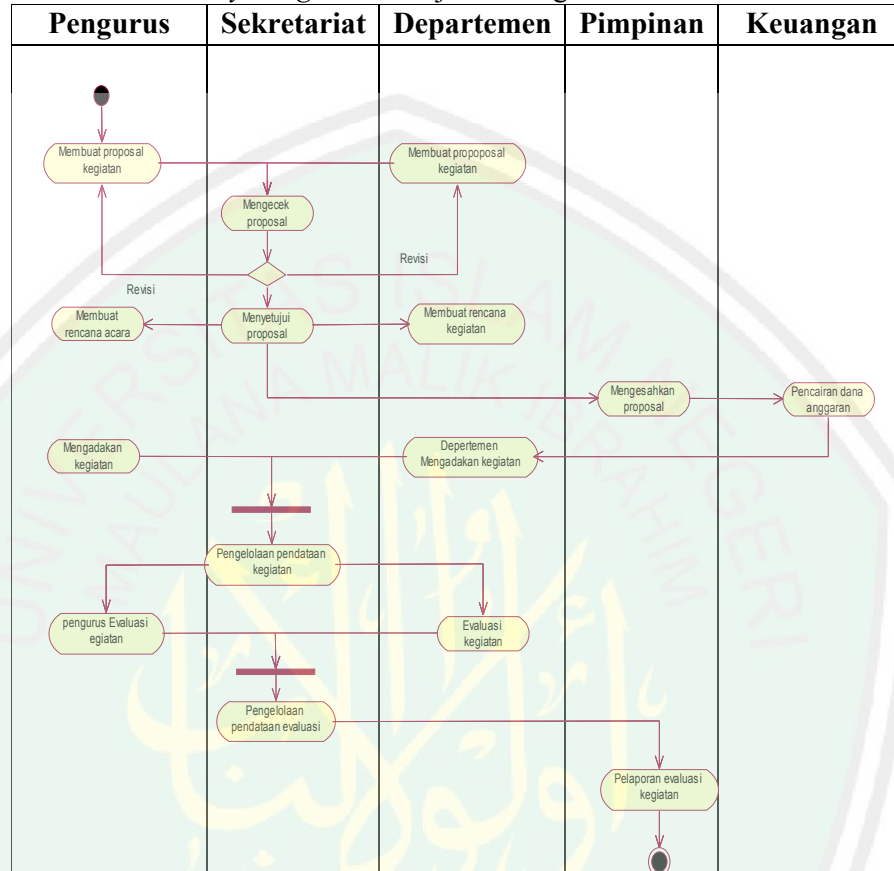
| Pengurus | Sekretariat | Departemen | Pimpinan | Keuangan |
|---|---|---|---|---|

Membuat proposal kegiatan

Membuat propoposal kegiatan

Mengecek proposal

Revisi

Revisi

Membuat rencana acara

Menyetujui proposal

Membuat rencana kegiatan

Mengesahkan proposal

Pencairan dana anggaran

Mengadakan kegiatan

Depertemen Mengadakan kegiatan

Pengelolaan pendataan kegiatan

pengurus Evaluasi egiatan

Evaluasi kegiatan

Pengelolaan pendataan evaluasi

Pelaporan evaluasi kegiatan